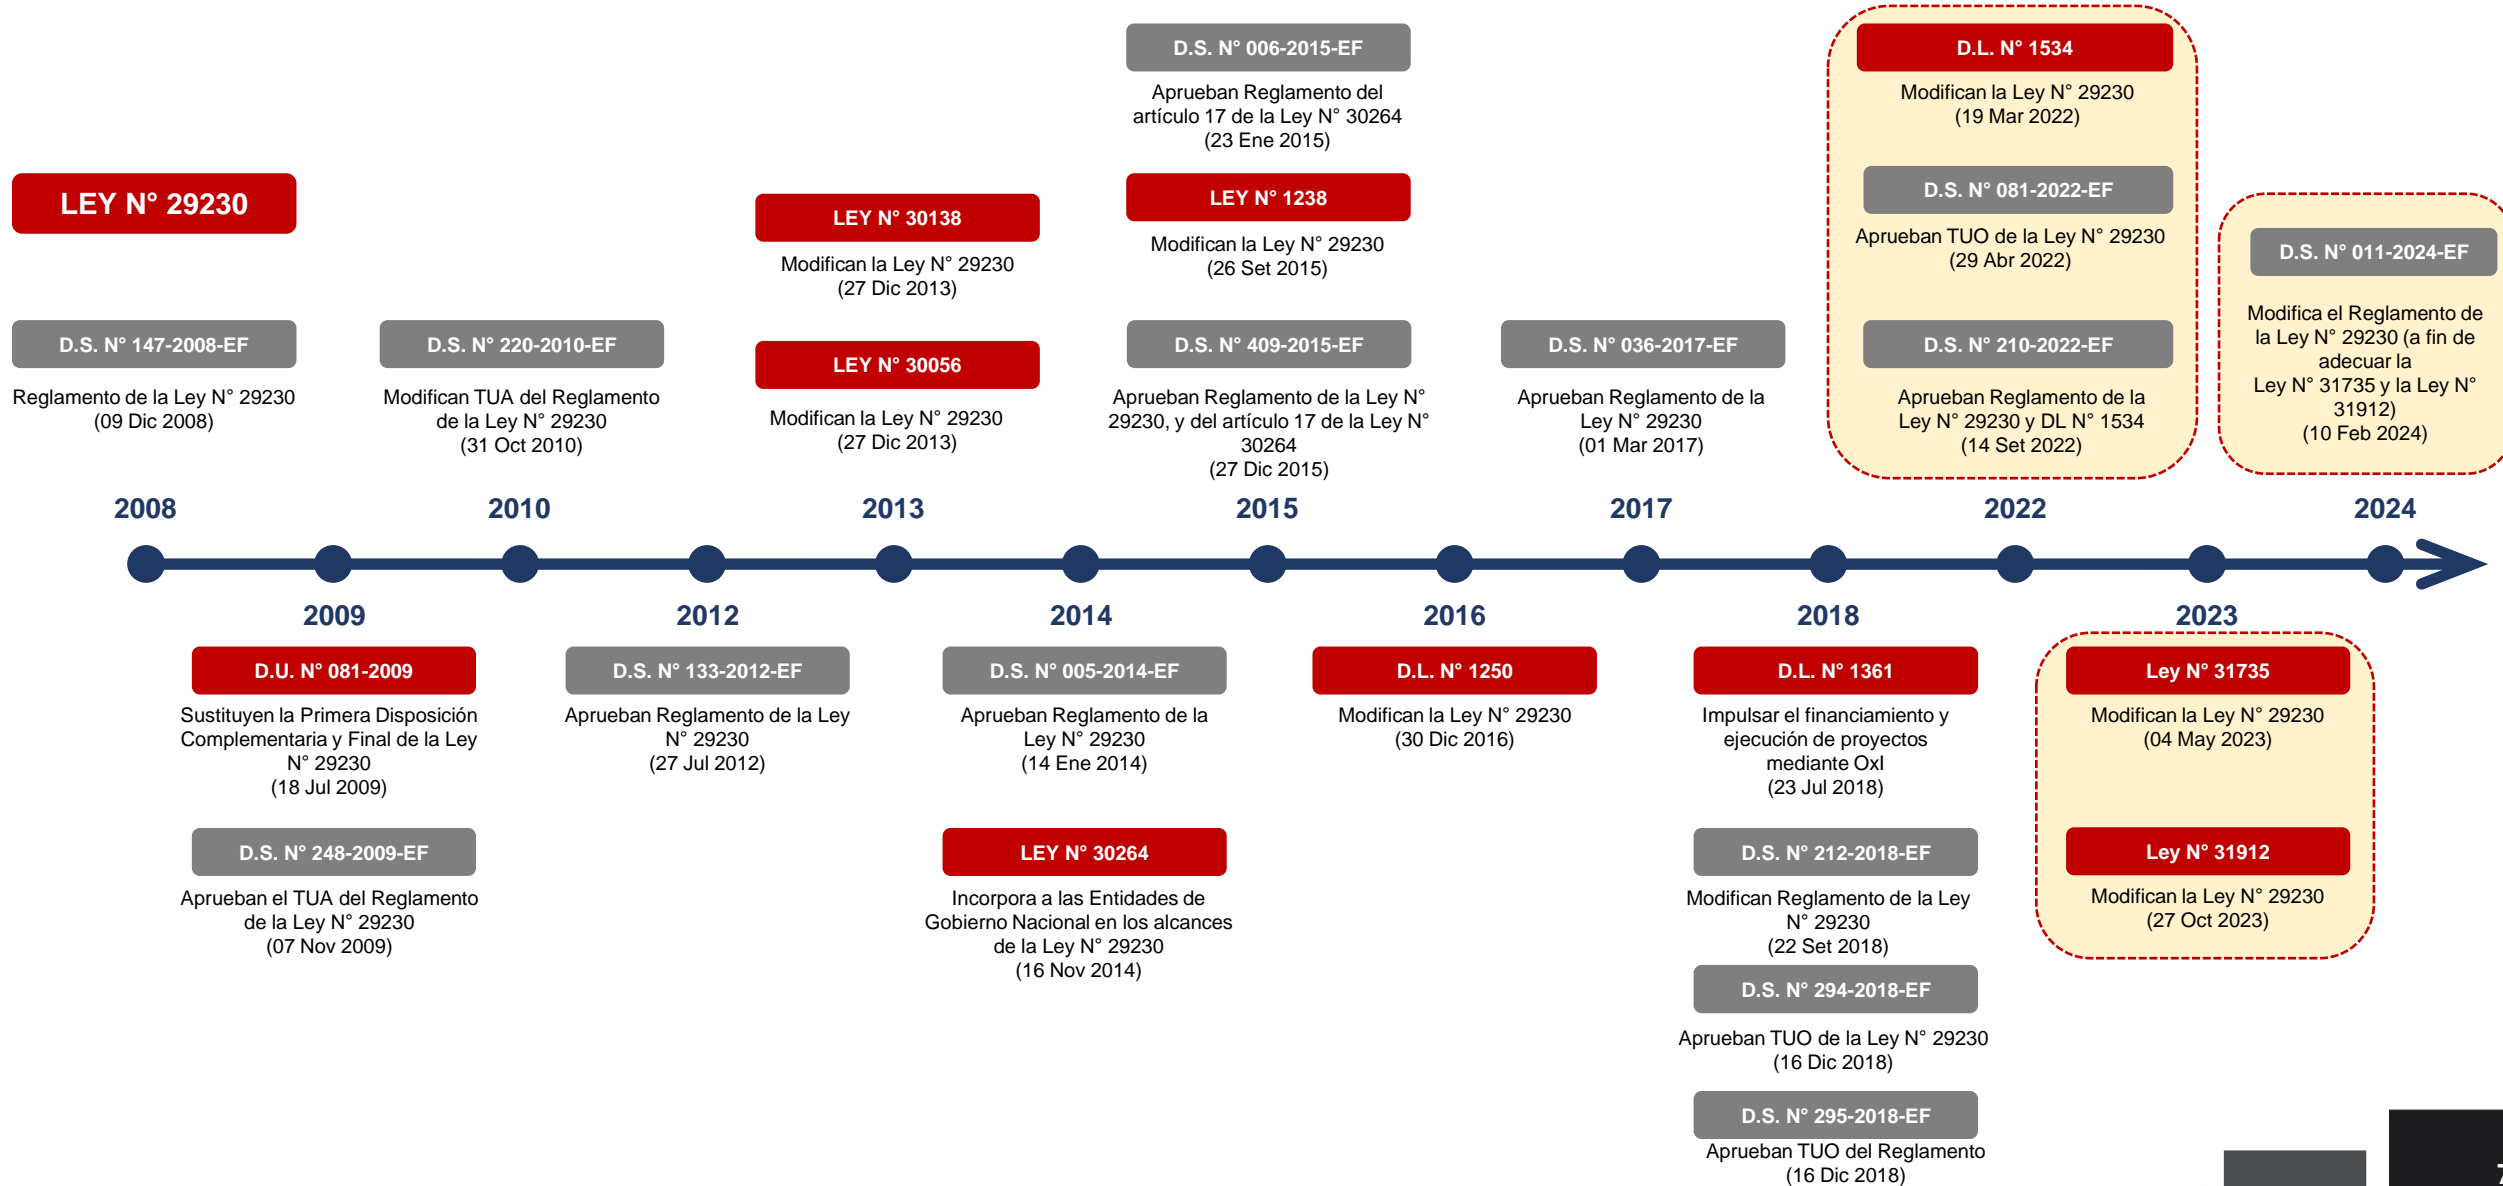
LEY N° 29230

D.S. N° 147-2008-EF

Reglamento de la Ley N° 29230 (09 Dic 2008)

D.S. N° 220-2010-EF

Modifican TUA del Reglamento de la Ley N° 29230 (31 Oct 2010)

LEY N° 30138

Modifican la Ley N° 29230 (27 Dic 2013)

LEY N° 30056

Modifican la Ley N° 29230 (27 Dic 2013)

D.S. N° 006-2015-EF

Aprueban Reglamento del artículo 17 de la Ley N° 30264 (23 Ene 2015)

LEY N° 1238

Modifican la Ley N° 29230 (26 Set 2015)

D.S. N° 409-2015-EF

Aprueban Reglamento de la Ley N° 29230, y del artículo 17 de la Ley N° 30264 (27 Dic 2015)

D.S. N° 036-2017-EF

Aprueban Reglamento de la Ley N° 29230 (01 Mar 2017)

D.L. N° 1534

Modifican la Ley N° 29230 (19 Mar 2022)

D.S. N° 081-2022-EF

Aprueban TUO de la Ley N° 29230 (29 Abr 2022)

D.S. N° 210-2022-EF

Aprueban Reglamento de la Ley N° 29230 y DL N° 1534 (14 Set 2022)

D.S. N° 011-2024-EF

Modifica el Reglamento de la Ley N° 29230 (a fin de adecuar la Ley N° 31735 y la Ley N° 31912) (10 Feb 2024)

2008

2010

2013

2015

2017

2022

2024

2009

2012

2014

2016

2018

2023

D.U. N° 081-2009

Sustituyen la Primera Disposición Complementaria y Final de la Ley N° 29230 (18 Jul 2009)

D.S. N° 248-2009-EF

Aprueban el TUA del Reglamento de la Ley N° 29230 (07 Nov 2009)

D.S. N° 133-2012-EF

Aprueban Reglamento de la Ley N° 29230 (27 Jul 2012)

D.S. N° 005-2014-EF

Aprueban Reglamento de la Ley N° 29230 (14 Ene 2014)

LEY N° 30264

Incorpora a las Entidades de Gobierno Nacional en los alcances de la Ley N° 29230 (16 Nov 2014)

D.L. N° 1250

Modifican la Ley N° 29230 (30 Dic 2016)

D.L. N° 1361

Impulsar el financiamiento y ejecución de proyectos mediante OxI (23 Jul 2018)

D.S. N° 212-2018-EF

Modifican Reglamento de la Ley N° 29230 (22 Set 2018)

D.S. N° 294-2018-EF

Aprueban TUO de la Ley N° 29230 (16 Dic 2018)

D.S. N° 295-2018-EF

Aprueban TUO del Reglamento (16 Dic 2018)

Ley N° 31735

Modifican la Ley N° 29230 (04 May 2023)

Ley N° 31912

Modifican la Ley N° 29230 (27 Oct 2023)